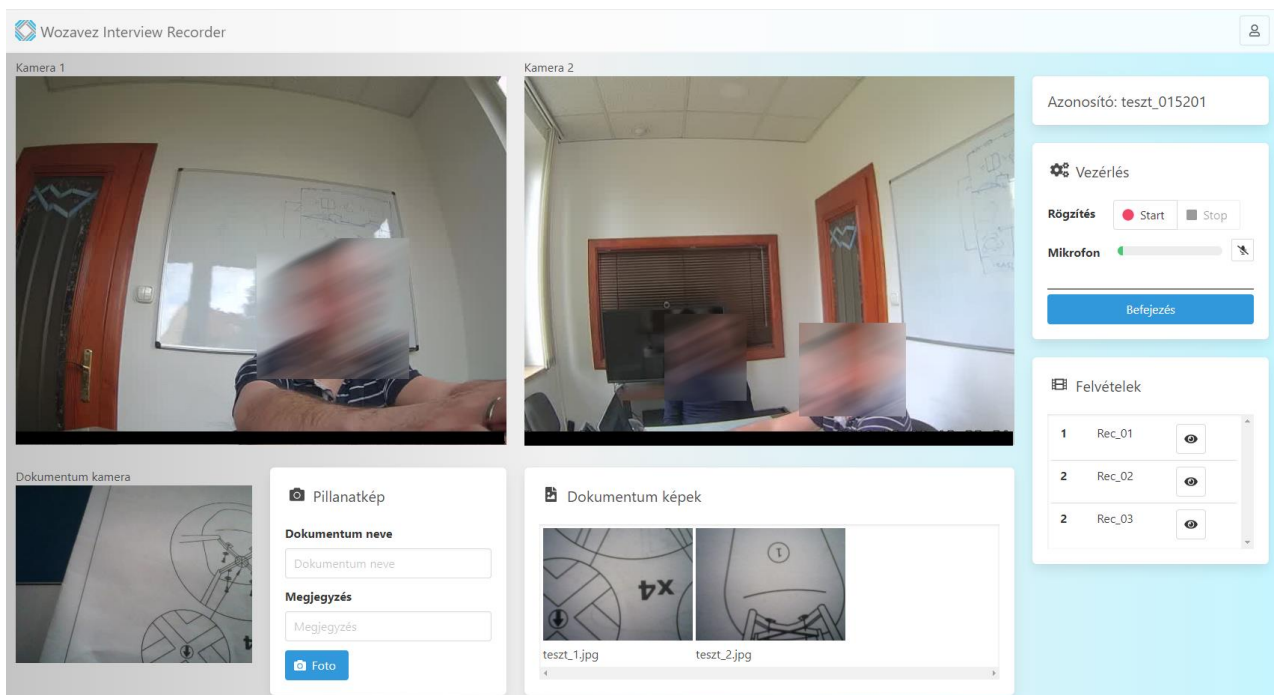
Wozavez Interview Recorder

Kamera 1

Kamera 2

Azonosító: teszt_015201

Vezérlés

Rögzítés Start Stop

Mikrofon

Befejezés

Felvételek

| 1 | Rec_01 |
|---|---|
| 2 | Rec_02 |
| 2 | Rec_03 |

Dokumentum kamera

Pillanatkép

Dokumentum neve

Dokumentum neve

Megjegyzés

Megjegyzés

Foto

Dokumentum képek

teszt_1.jpg teszt_2.jpg